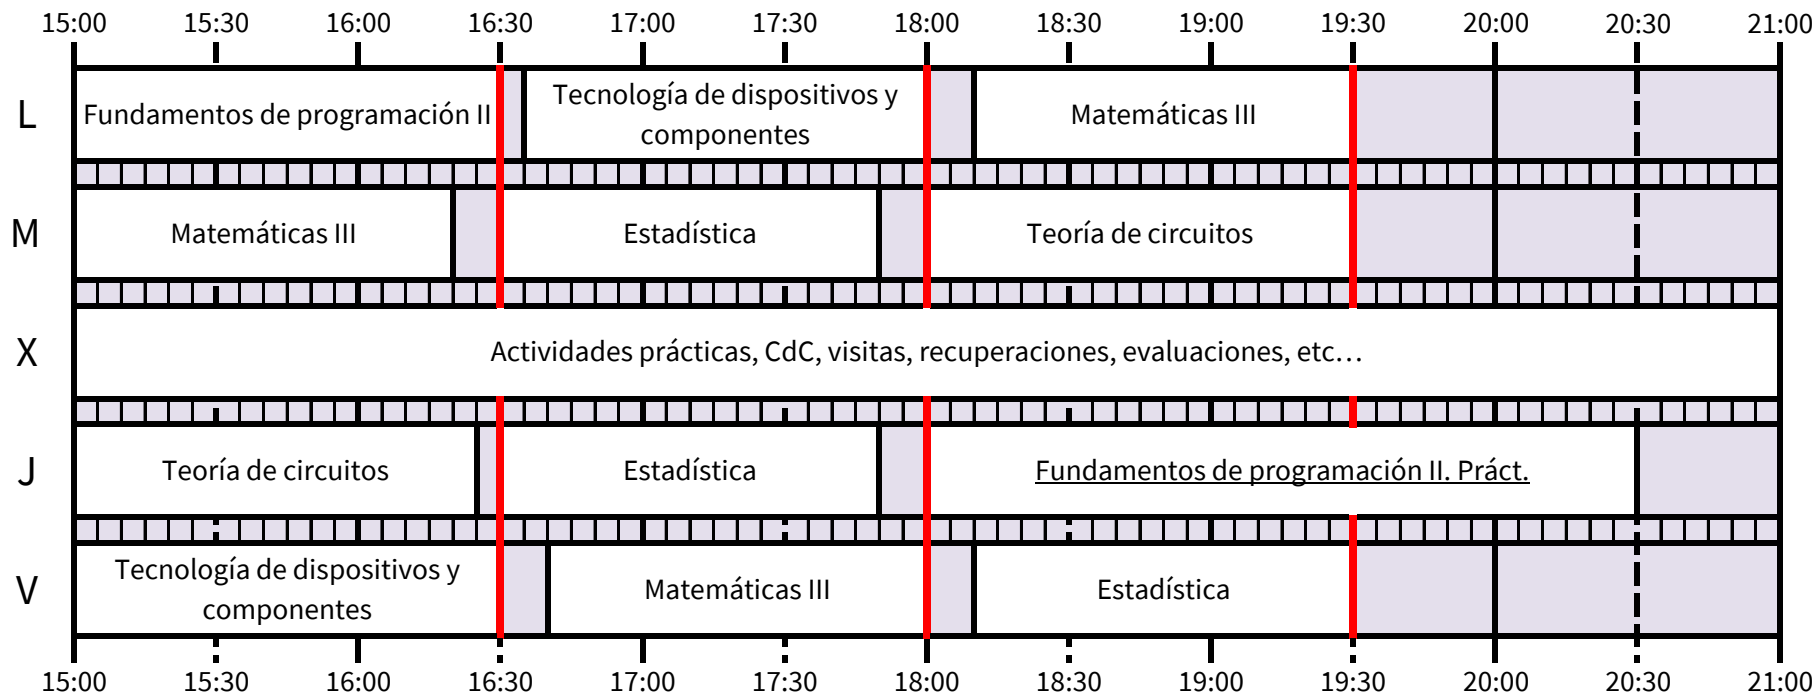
15:00 15:30 16:00 16:30 17:00 17:30 18:00 18:30 19:00 19:30 20:00 20:30 21:00

L
Fundamentos de programación II
Tecnología de dispositivos y componentes
Matemáticas III

M
Matemáticas III
Estadística
Teoría de circuitos

X
Actividades prácticas, CdC, visitas, recuperaciones, evaluaciones, etc…

J
Teoría de circuitos
Estadística
Fundamentos de programación II. Práct.

V
Tecnología de dispositivos y componentes
Matemáticas III
Estadística

15:00 15:30 16:00 16:30 17:00 17:30 18:00 18:30 19:00 19:30 20:00 20:30 21:00